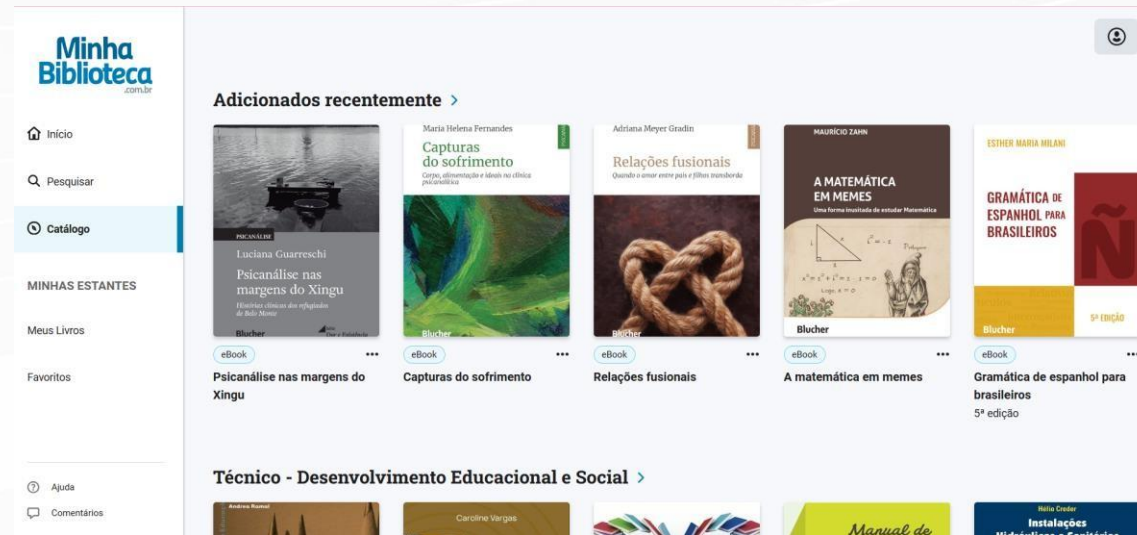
Minha Biblioteca .com.br

Início

Pesquisar

Catálogo

MINHAS ESTANTES

Meus Livros

Favoritos

Ajuda

Comentários

Adicionados recentemente >

PSICANÁLISE
Luciana Guarreschi
Psicanálise nas margens do Xingu
Histórias clínicas dos refugiados de Belo Monte
Blucher

Maria Helena Fernandes
Capturas do sofrimento
Corpo, alimentação e ideais na clínica psicanalítica
Blucher

Adriana Meyer Gradin
Relações fusionais
Quando o amor entre pais e filhos transborda
Blucher

MAURÍCIO ZAHN
A MATEMÁTICA EM MEMES
Uma forma inusitada de estudar Matemática
Blucher

ESTHER MARIA MILANI
GRAMÁTICA DE ESPANHOL PARA BRASILEIROS
Ñ
Blucher
5ª EDIÇÃO

eBook
Psicanálise nas margens do Xingu

eBook
Capturas do sofrimento

eBook
Relações fusionais

eBook
A matemática em memes

eBook
Gramática de espanhol para brasileiros
5ª edição

Técnico - Desenvolvimento Educacional e Social >

Andrea Ramal

Caroline Vargas

Manual de

Hélio Creder
Instalações
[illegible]